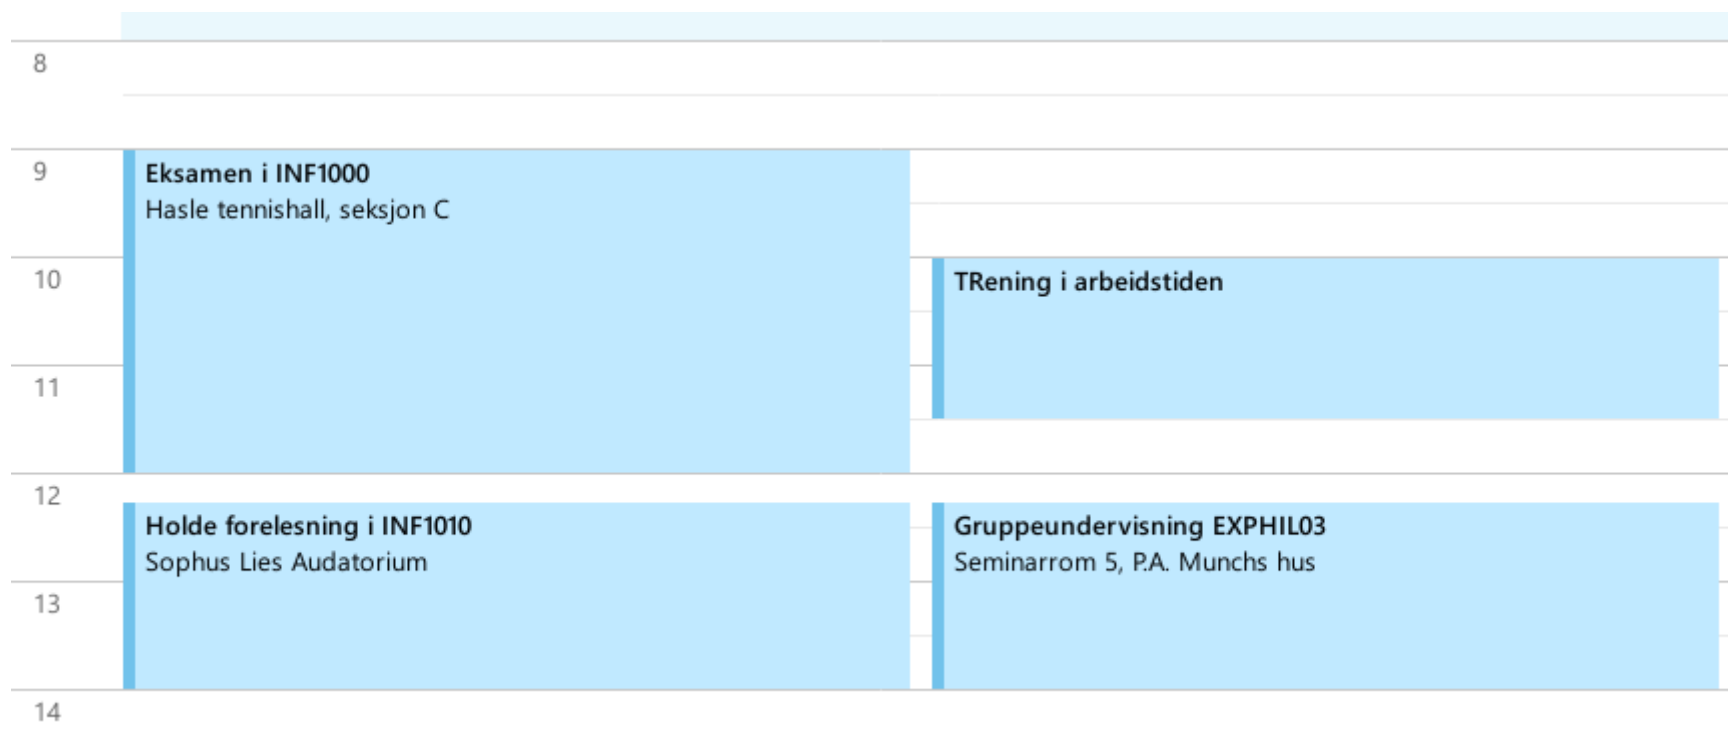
8

9

Eksamen i INF1000
Hasle tennishall, seksjon C

10

TRening i arbeidstiden

11

12

Holde forelesning i INF1010
Sophus Lies Audatorium

Gruppeundervisning EXPHIL03
Seminarrom 5, P.A. Munchs hus

13

14